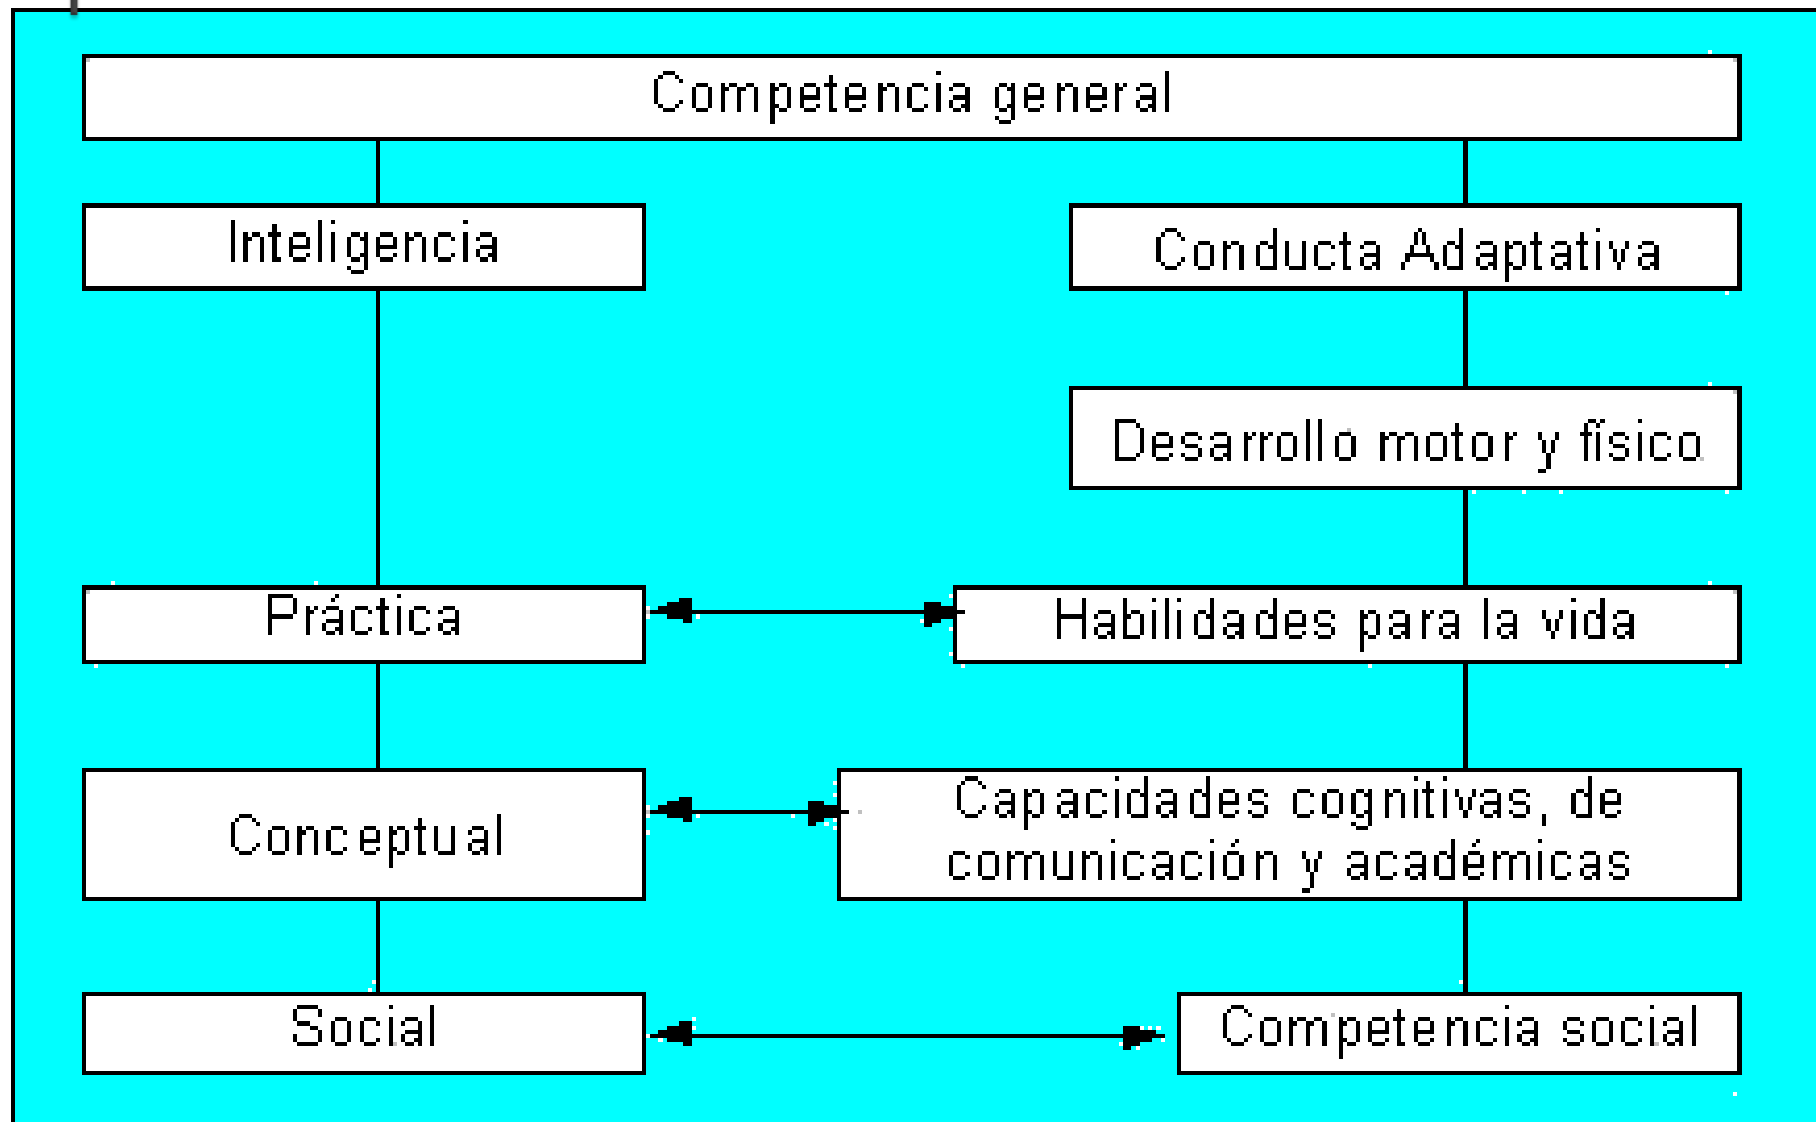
Competencia general

Inteligencia

Conducta Adaptativa

Desarrollo motor y físico

Práctica

Habilidades para la vida

Conceptual

Capacidades cognitivas, de comunicación y académicas

Social

Competencia social